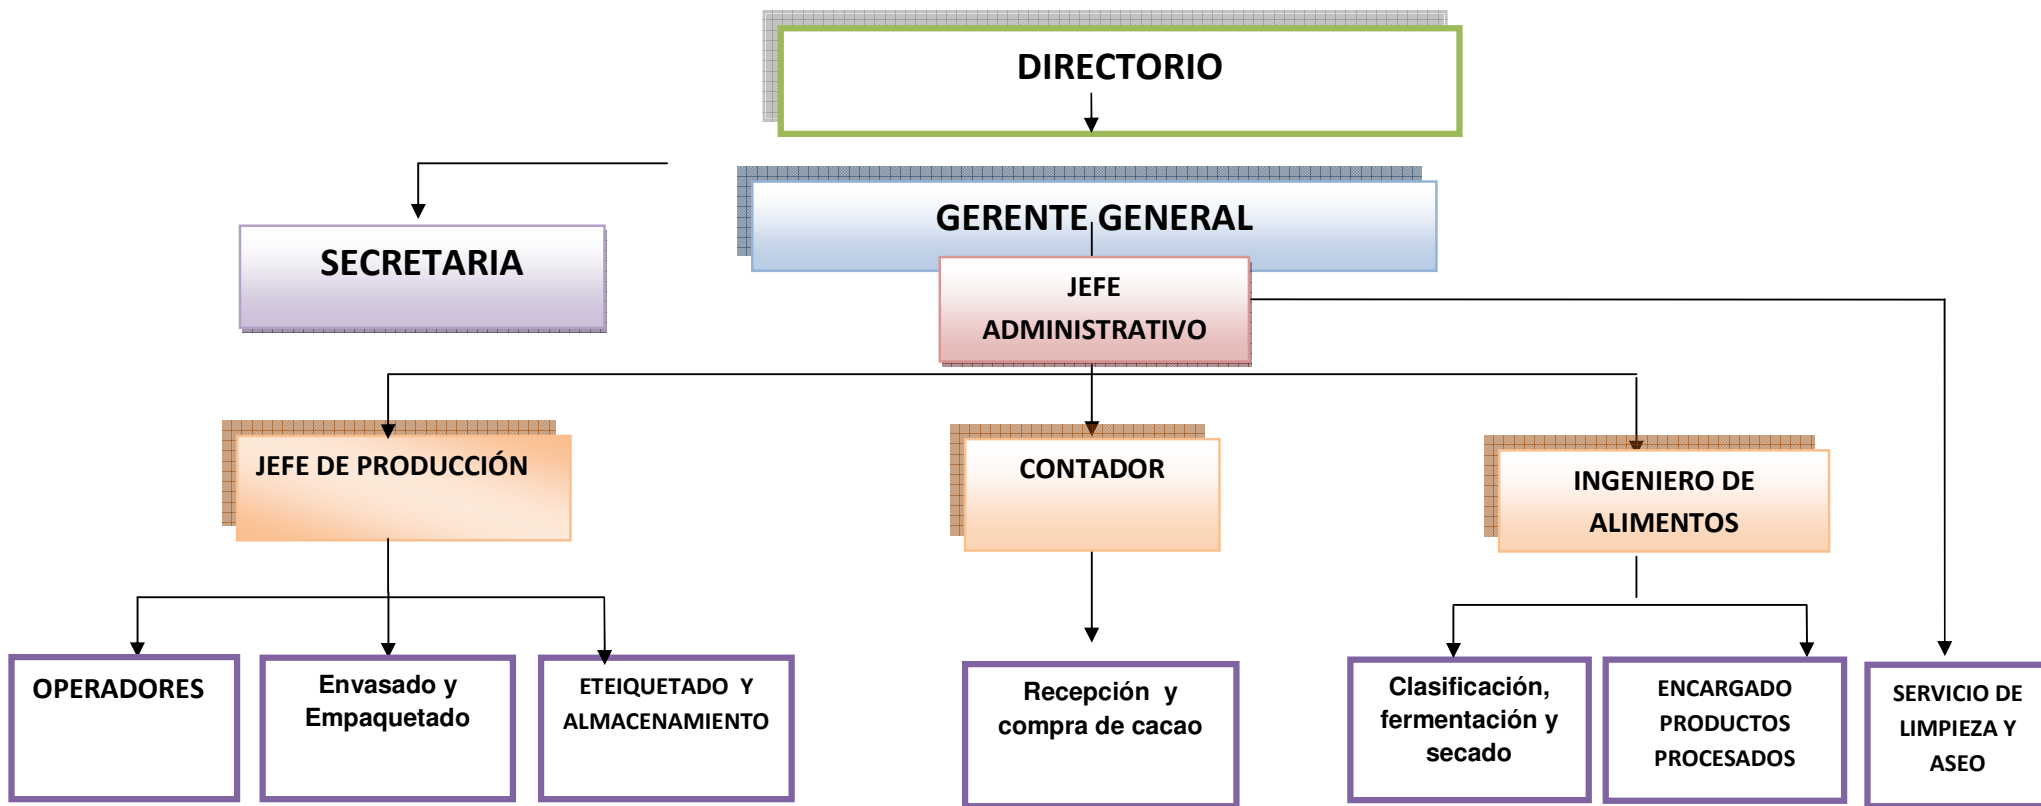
DIRECTORIO

GERENTE GENERAL

SECRETARIA

JEFE ADMINISTRATIVO

JEFE DE PRODUCCIÓN

CONTADOR

INGENIERO DE ALIMENTOS

OPERADORES

Envasado y Empaquetado

ETEIQUETADO Y ALMACENAMIENTO

Recepción y compra de cacao

Clasificación, fermentación y secado

ENCARGADO PRODUCTOS PROCESADOS

SERVICIO DE LIMPIEZA Y ASEO